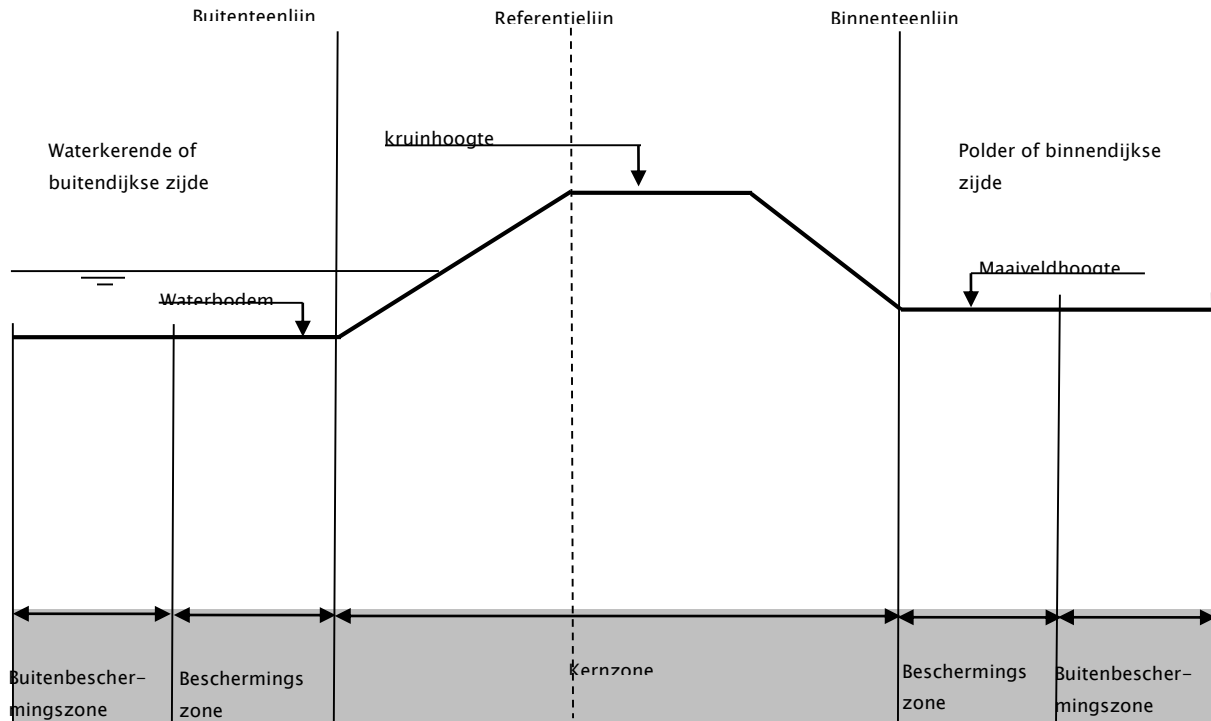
Buitenteenlijn

Referentielijn

Binnenteenlijn

kruinhoogte

Waterkerende of buitendijkse zijde

Polder of binnendijkse zijde

Waterbodem

Maaiveldhoogte

Buitenbeschermingszone

Beschermings zone

Kernzone

Beschermings zone

Buitenbeschermingszone